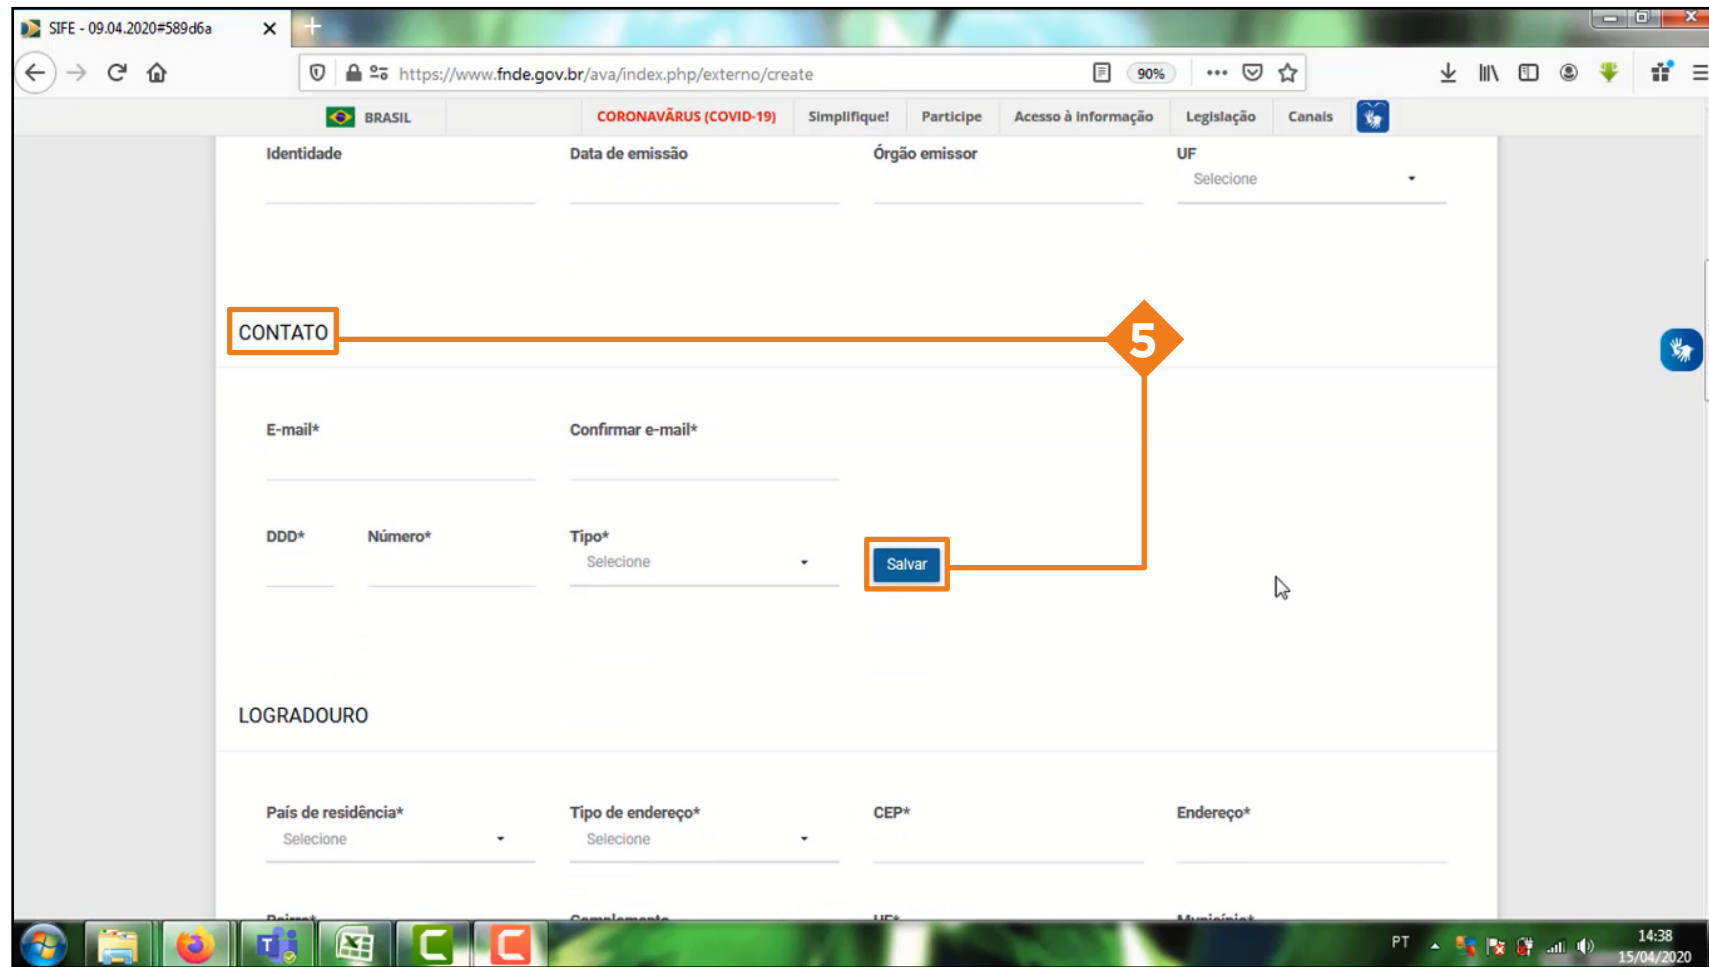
SIFE - 09.04.2020#589d6a

https://www.fnde.gov.br/ava/index.php/externo/create

90%

BRASIL | CORONAVÍRUS (COVID-19) | Simplifique! | Participe | Acesso à informação | Legislação | Canais

Identidade | Data de emissão | Órgão emissor | UF
Selecione

CONTATO

5

E-mail* | Confirmar e-mail*

DDD* | Número* | Tipo*
Selecione

Salvar

LOGRADOURO

País de residência* | Tipo de endereço* | CEP* | Endereço*
Selecione | Selecione

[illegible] | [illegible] | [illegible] | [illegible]

PT 14:38 15/04/2020